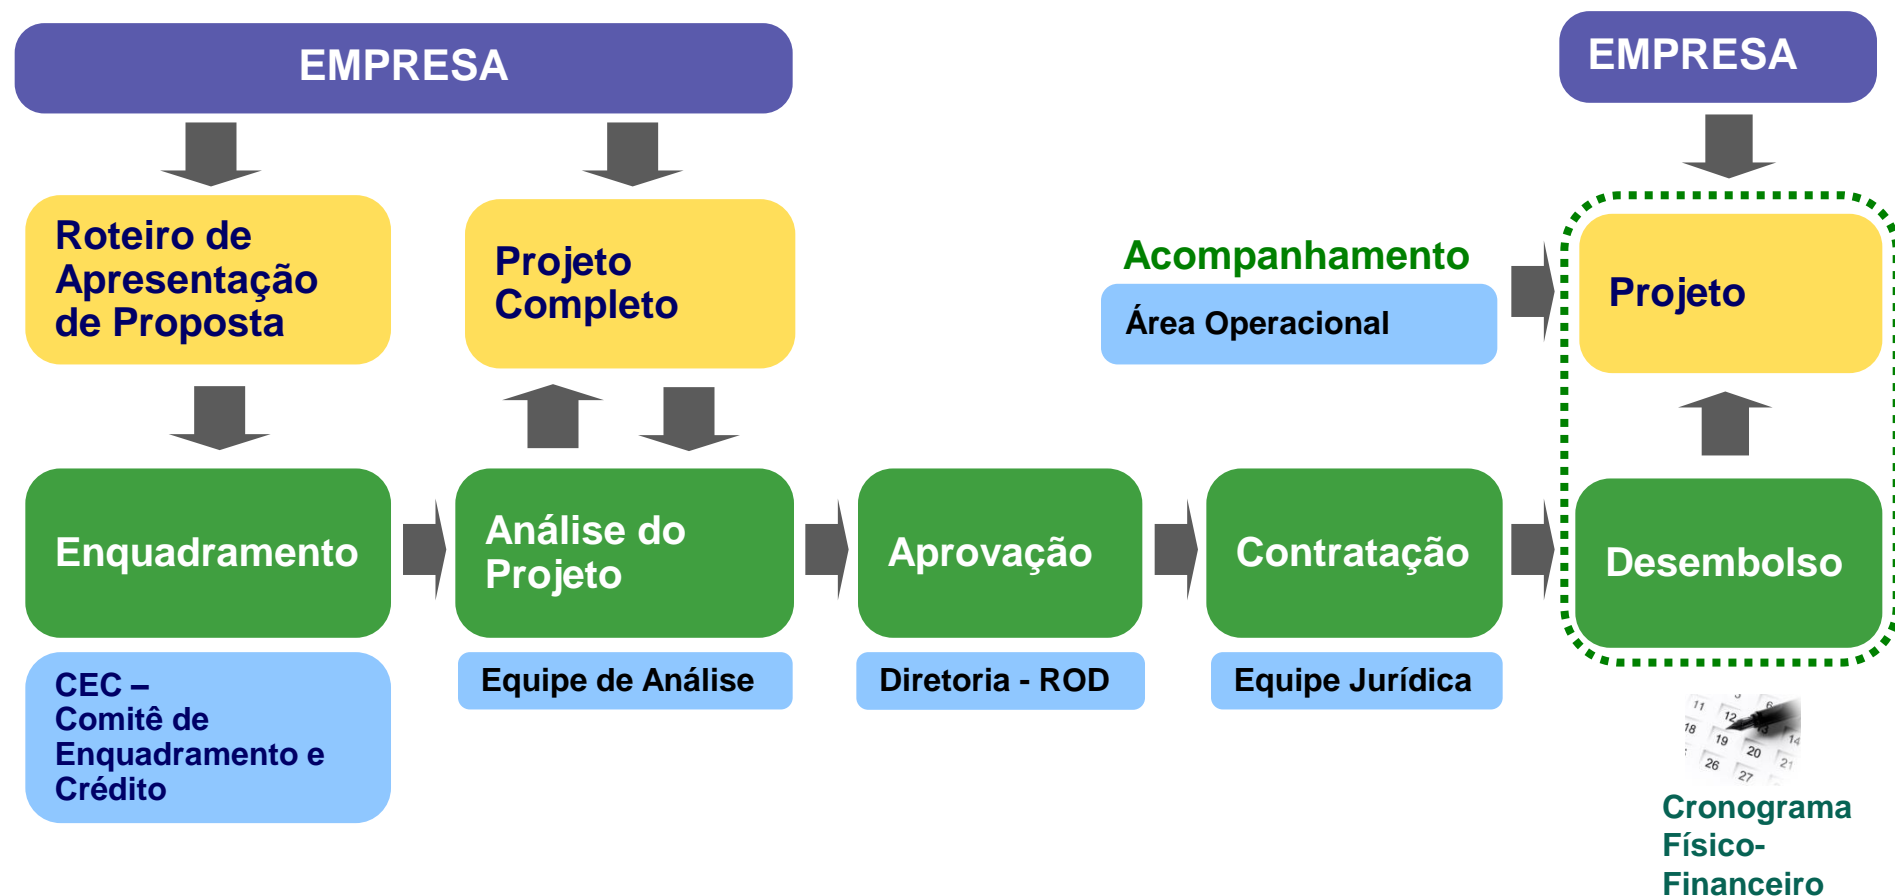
EMPRESA

EMPRESA

Roteiro de Apresentação de Proposta

Projeto Completo

Acompanhamento

Área Operacional

Projeto

Enquadramento

Análise do Projeto

Aprovação

Contratação

Desembolso

CEC – Comitê de Enquadramento e Crédito

Equipe de Análise

Diretoria - ROD

Equipe Jurídica

11 12 18 19 20 26 27 14 21

Cronograma Físico-Financeiro